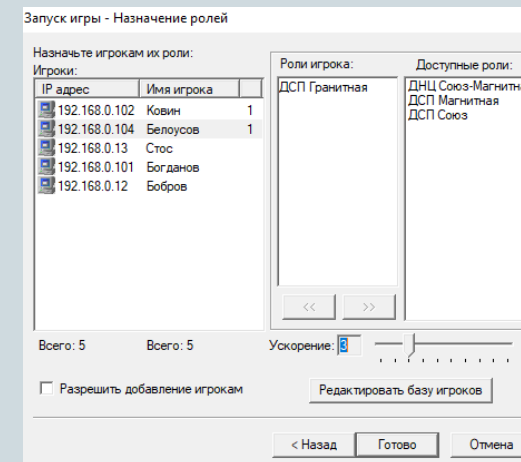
Запуск игры - Назначение ролей

Назначьте игрокам их роли:
Игроки:

| IP адрес | Имя игрока | |
|---|---|---|
| 192.168.0.102 | Ковин | 1 |
| 192.168.0.104 | Белоусов | 1 |
| 192.168.0.13 | Стос | |
| 192.168.0.101 | Богданов | |
| 192.168.0.12 | Бобров | |

Роли игрока:
ДСП Гранитная

Доступные роли:
ДНЦ Союз-Магнитн
ДСП Магнитная
ДСП Союз

<<
>>

Всего: 5
Всего: 5
Ускорение: 3

Разрешить добавление игрокам
Редактировать базу игроков

< Назад
Готово
Отмена